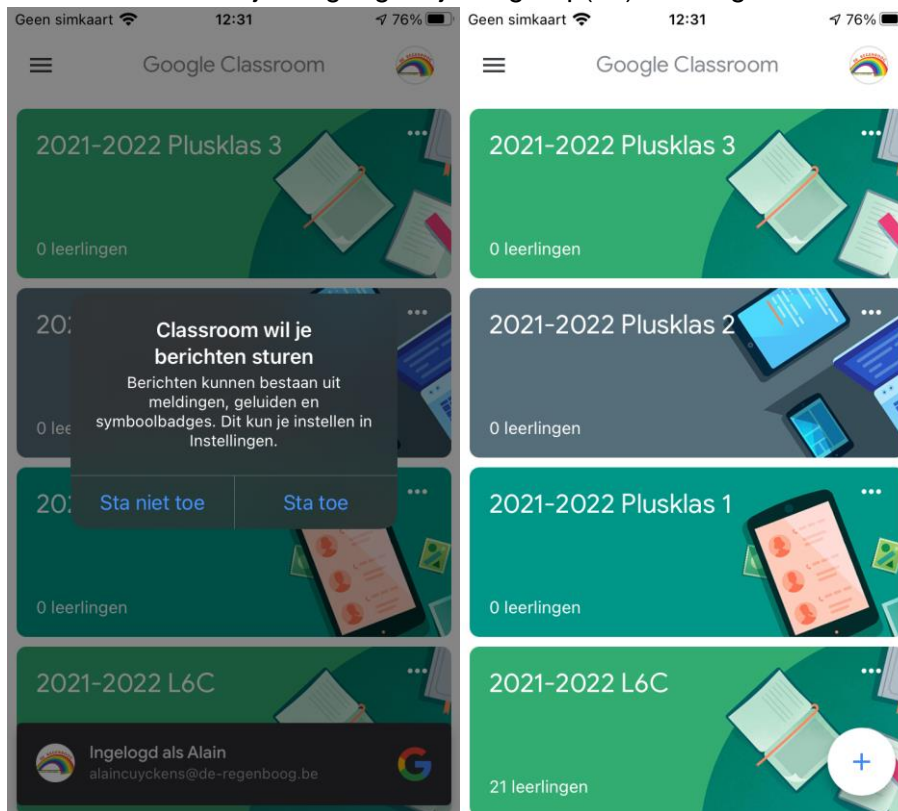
Geen simkaart 12:31 76%

Google Classroom

2021-2022 Plusklas 3

0 leerlingen

202

0 lee

Classroom wil je berichten sturen

Berichten kunnen bestaan uit meldingen, geluiden en symboolbadges. Dit kun je instellen in Instellingen.

Sta niet toe

Sta toe

202

0 leerlingen

2021-2022 L6C

Ingelogd als Alain
alaincuyckens@de-regenboog.be

Geen simkaart 12:31 76%

Google Classroom

2021-2022 Plusklas 3

0 leerlingen

2021-2022 Plusklas 2

0 leerlingen

2021-2022 Plusklas 1

0 leerlingen

2021-2022 L6C

21 leerlingen

+